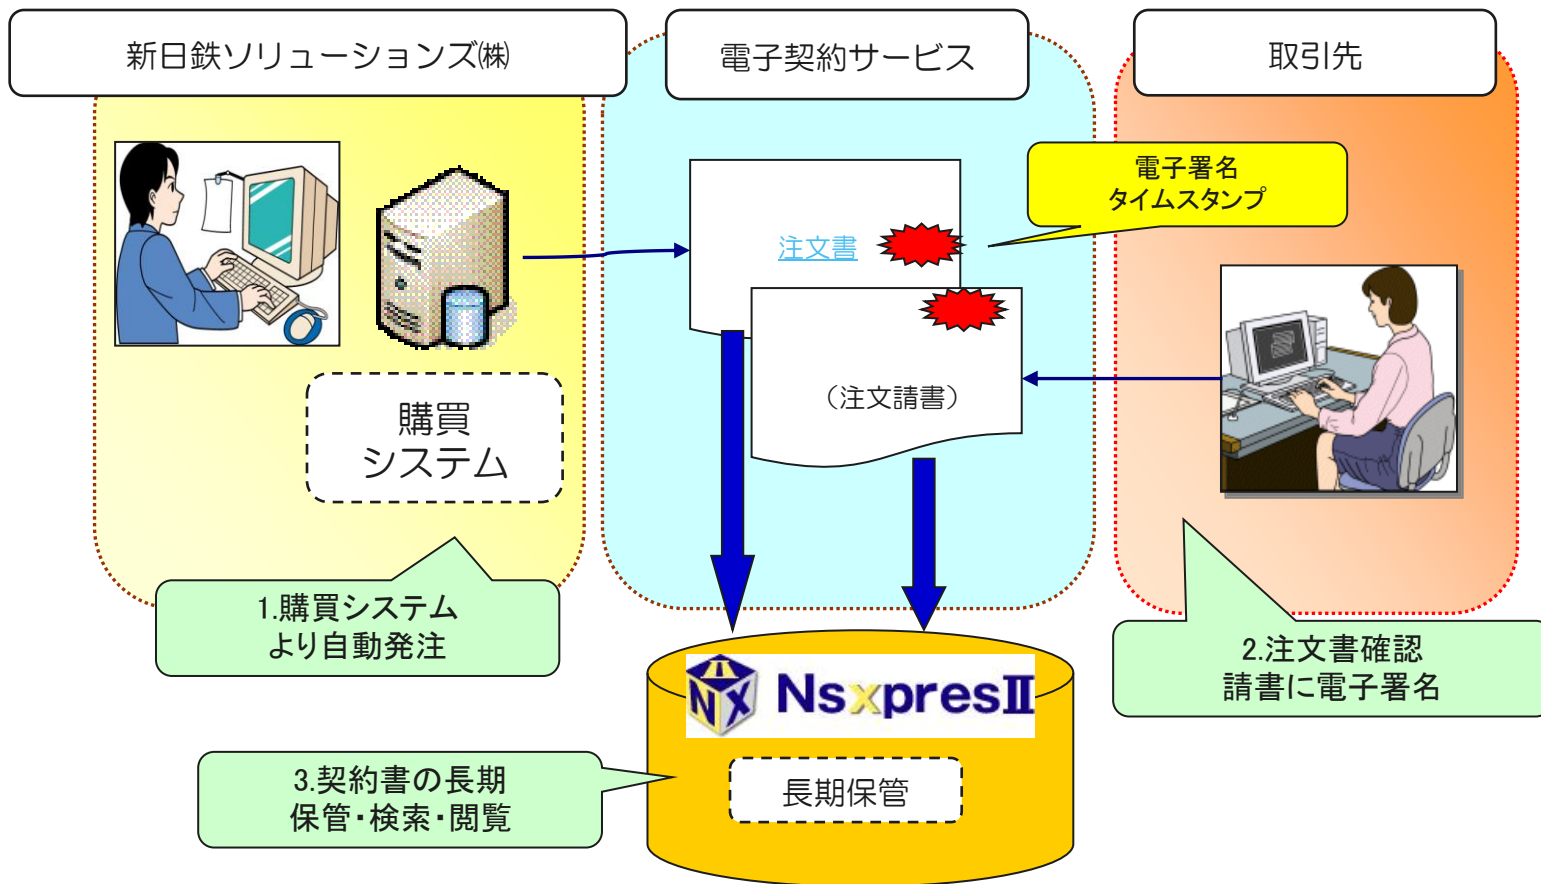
新日鉄ソリューションズ㈱

電子契約サービス

取引先

電子署名
タイムスタンプ

注文書

（注文請書）

購買
システム

1.購買システム
より自動発注

2.注文書確認
請書に電子署名

NX NsxpresII

長期保管

3.契約書の長期
保管・検索・閲覧